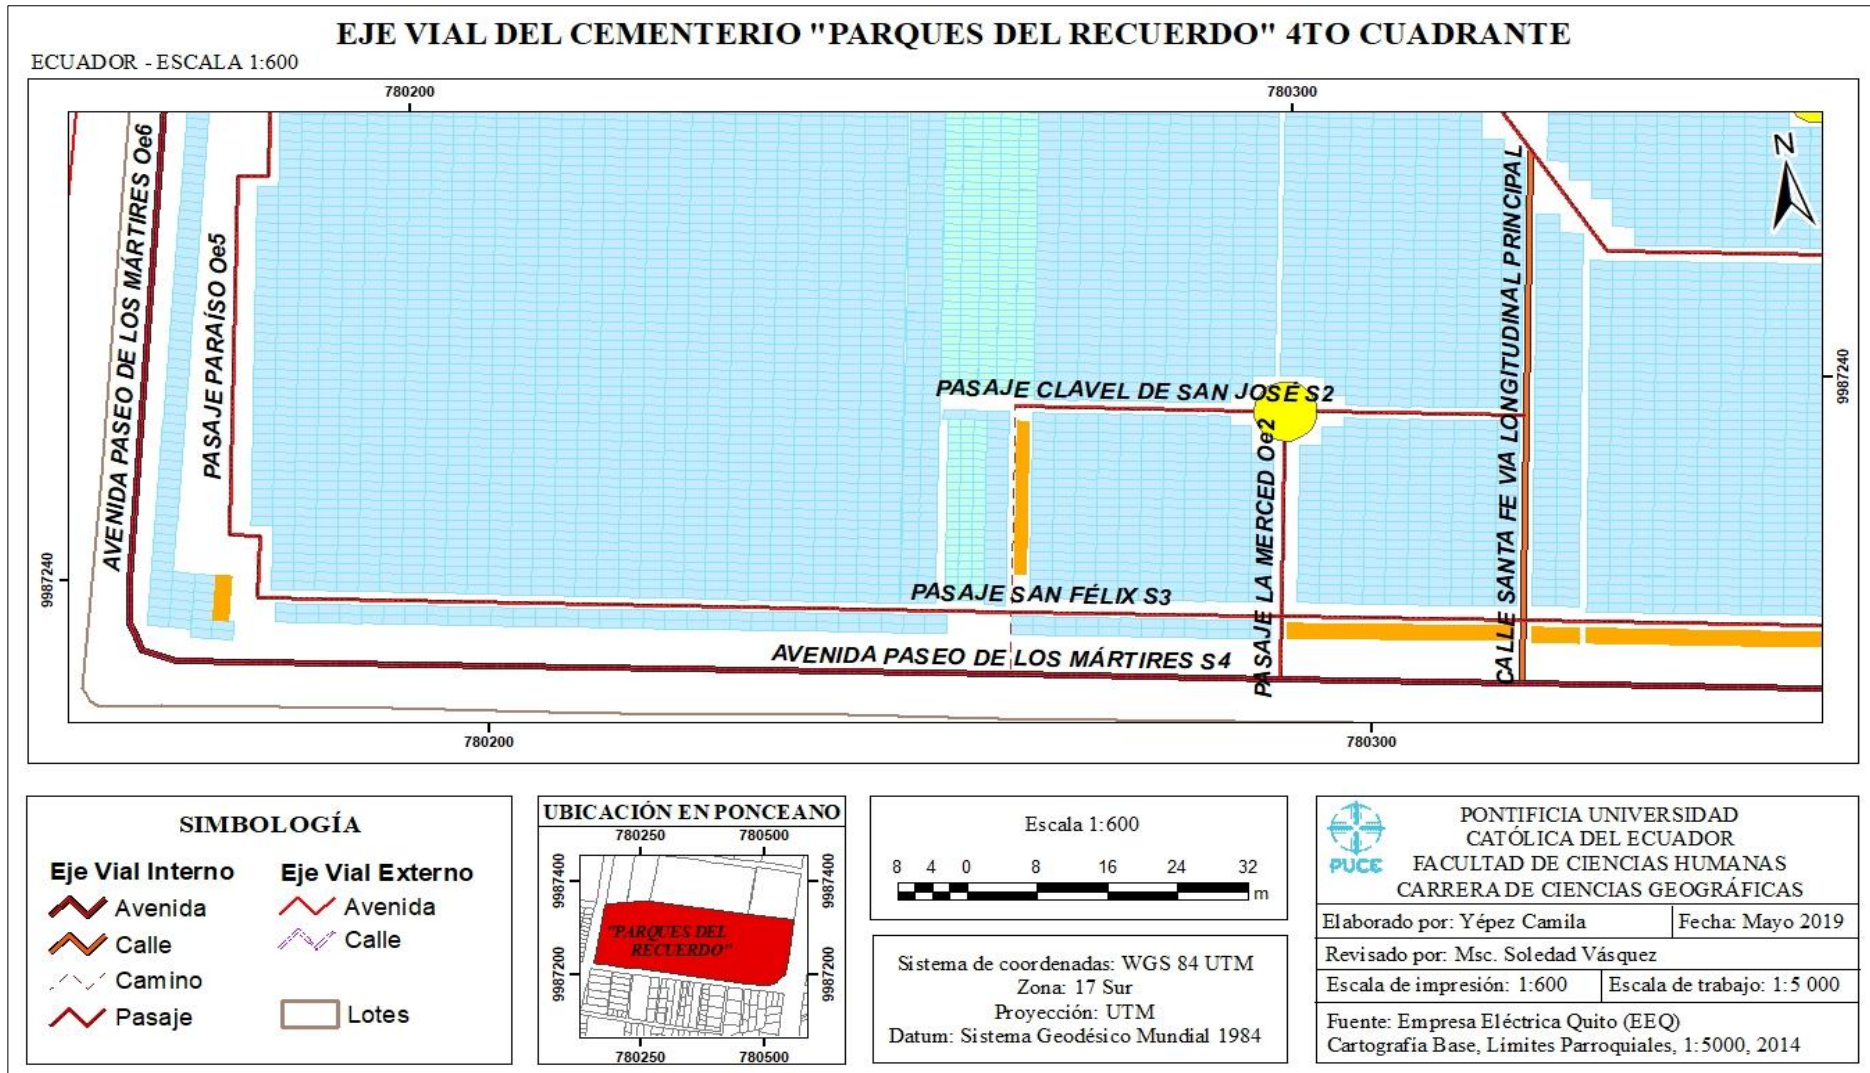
EJE VIAL DEL CEMENTERIO "PARQUES DEL RECUERDO" 4TO CUADRANTE

ECUADOR - ESCALA 1:600

780200

780300

N

AVENIDA PASEO DE LOS MÁRTIRES Oe6

PASAJE PARAÍSO Oe5

PASAJE CLAVEL DE SAN JOSÉ S2

PASAJE LA MERCED Oe2

CALLE SANTA FE VIA LONGITUDINAL PRINCIPAL

PASAJE SAN FÉLIX S3

AVENIDA PASEO DE LOS MÁRTIRES S4

9987240

9987240

780200

780300

SIMBOLOGÍA

Eje Vial Interno

Avenida

Calle

Camino

Pasaje

Eje Vial Externo

Avenida

Calle

Lotes

UBICACIÓN EN PONCEANO

780250

780500

9987400

9987400

9987200

9987200

"PARQUES DEL RECUERDO"

780250

780500

Escala 1:600

8 4 0 8 16 24 32 m

Sistema de coordenadas: WGS 84 UTM
Zona: 17 Sur
Proyección: UTM
Datum: Sistema Geodésico Mundial 1984

PUCE

PONTIFICIA UNIVERSIDAD CATÓLICA DEL ECUADOR
FACULTAD DE CIENCIAS HUMANAS
CARRERA DE CIENCIAS GEOGRÁFICAS

| Elaborado por: Yépez Camila | Fecha: Mayo 2019 |
|---|---|
| Revisado por: Msc. Soledad Vásquez | |
| Escala de impresión: 1:600 | Escala de trabajo: 1:5 000 |

Fuente: Empresa Eléctrica Quito (EEQ)
Cartografía Base, Limites Parroquiales, 1:5000, 2014